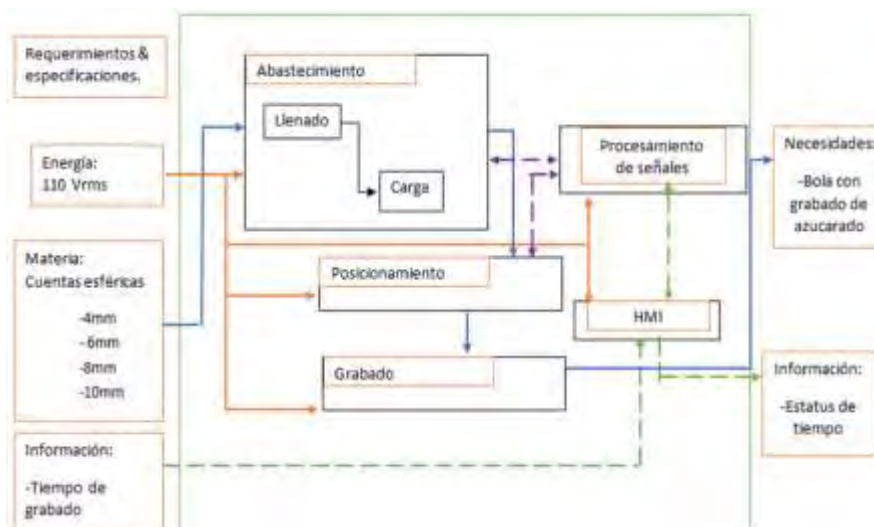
Requerimientos & especificaciones.

Energía: 110 Vrms

Materia: Cuentas esféricas

-4mm
-6mm
-8mm
-10mm

Información:

-Tiempo de grabado

Abastecimiento

Llenado

Carga

Posicionamiento

Grabado

Procesamiento de señales

HMI

Necesidades:

-Bola con grabado de azucarado

Información:

-Estatus de tiempo